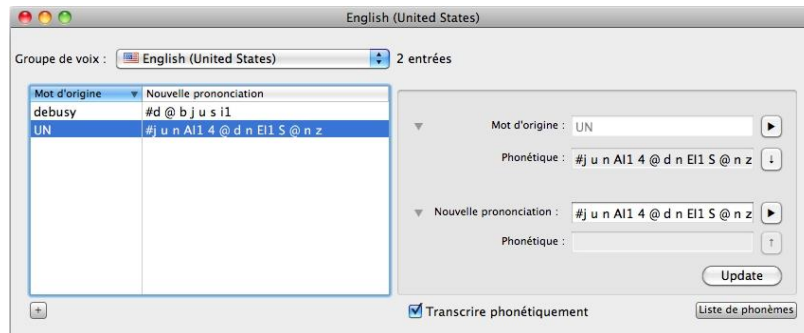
English (United States)

Groupe de voix : English (United States) 2 entrées

| Mot d'origine | Nouvelle prononciation |
|---|---|
| debusy | #d @ b j u s i1 |
| UN | #j u n AI1 4 @ d n EI1 S @ n z |

Mot d'origine : UN

Phonétique : #j u n AI1 4 @ d n EI1 S @ n z

Nouvelle prononciation : #j u n AI1 4 @ d n EI1 S @ n z

Phonétique :

Update

+

Transcrire phonétiquement

Liste de phonèmes